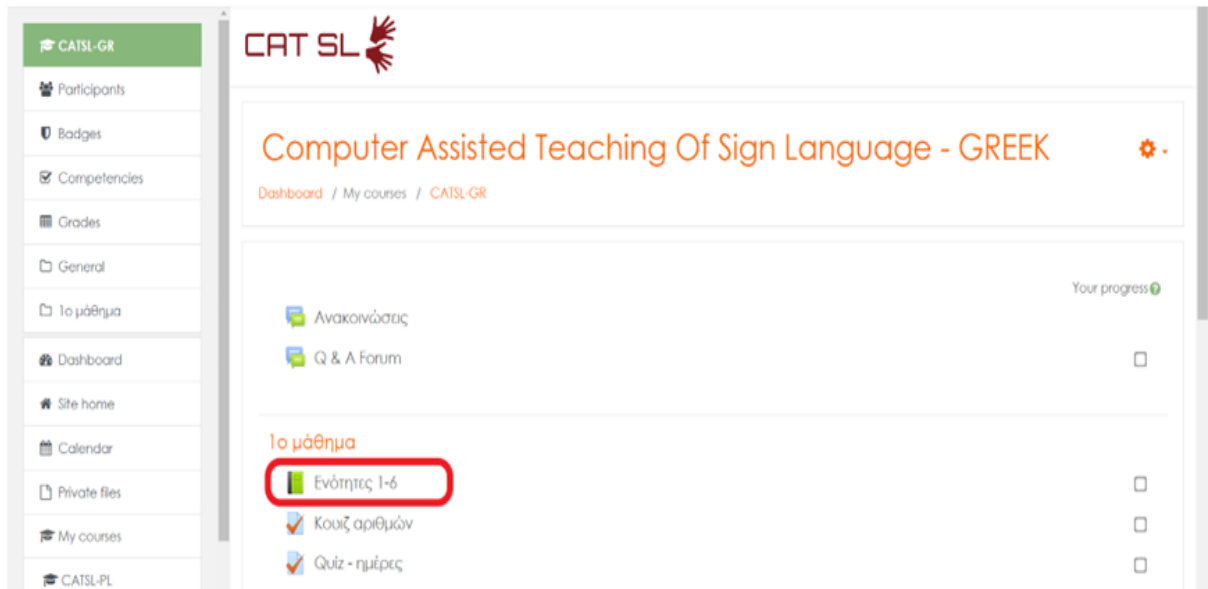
CATSL-GR
Participants
Badges
Competencies
Grades
General
1ο μάθημα
Dashboard
Site home
Calendar
Private files
My courses
CATSL-PL

CAT SL

Computer Assisted Teaching Of Sign Language - GREEK

Dashboard / My courses / CATSL-GR

Your progress

Ανακοινώσεις
Q & A Forum

1ο μάθημα
Ενότητες 1-6
Κουιζ αριθμών
Quiz - ημέρες